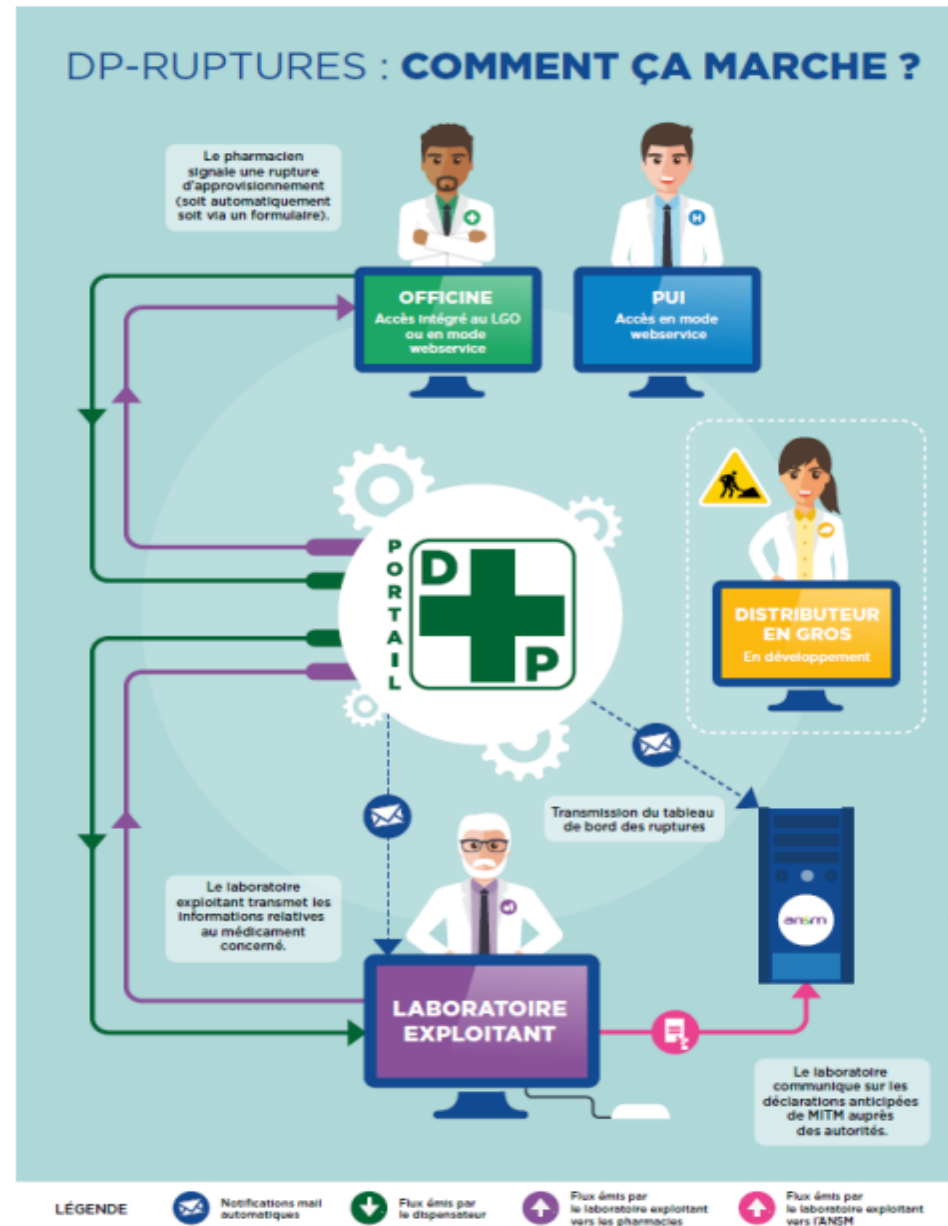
DP-RUPTURES : COMMENT ÇA MARCHE ?

Le pharmacien signale une rupture d'approvisionnement (soit automatiquement soit via un formulaire).

OFFICINE
Accès intégré au LGO ou en mode webservice

PUI
Accès en mode webservice

PORTAIL

D P

DISTRIBUTEUR EN GROS
En développement

Transmission du tableau de bord des ruptures

ansm

Le laboratoire exploitant transmet les informations relatives au médicament concerné.

LABORATOIRE EXPLOITANT

Le laboratoire communique sur les déclarations anticipées de MITM auprès des autorités.

LÉGENDE

Notifications mail automatiques

Flux émis par le dispensateur

Flux émis par le laboratoire exploitant vers les pharmacies

Flux émis par le laboratoire exploitant vers l'ANSM